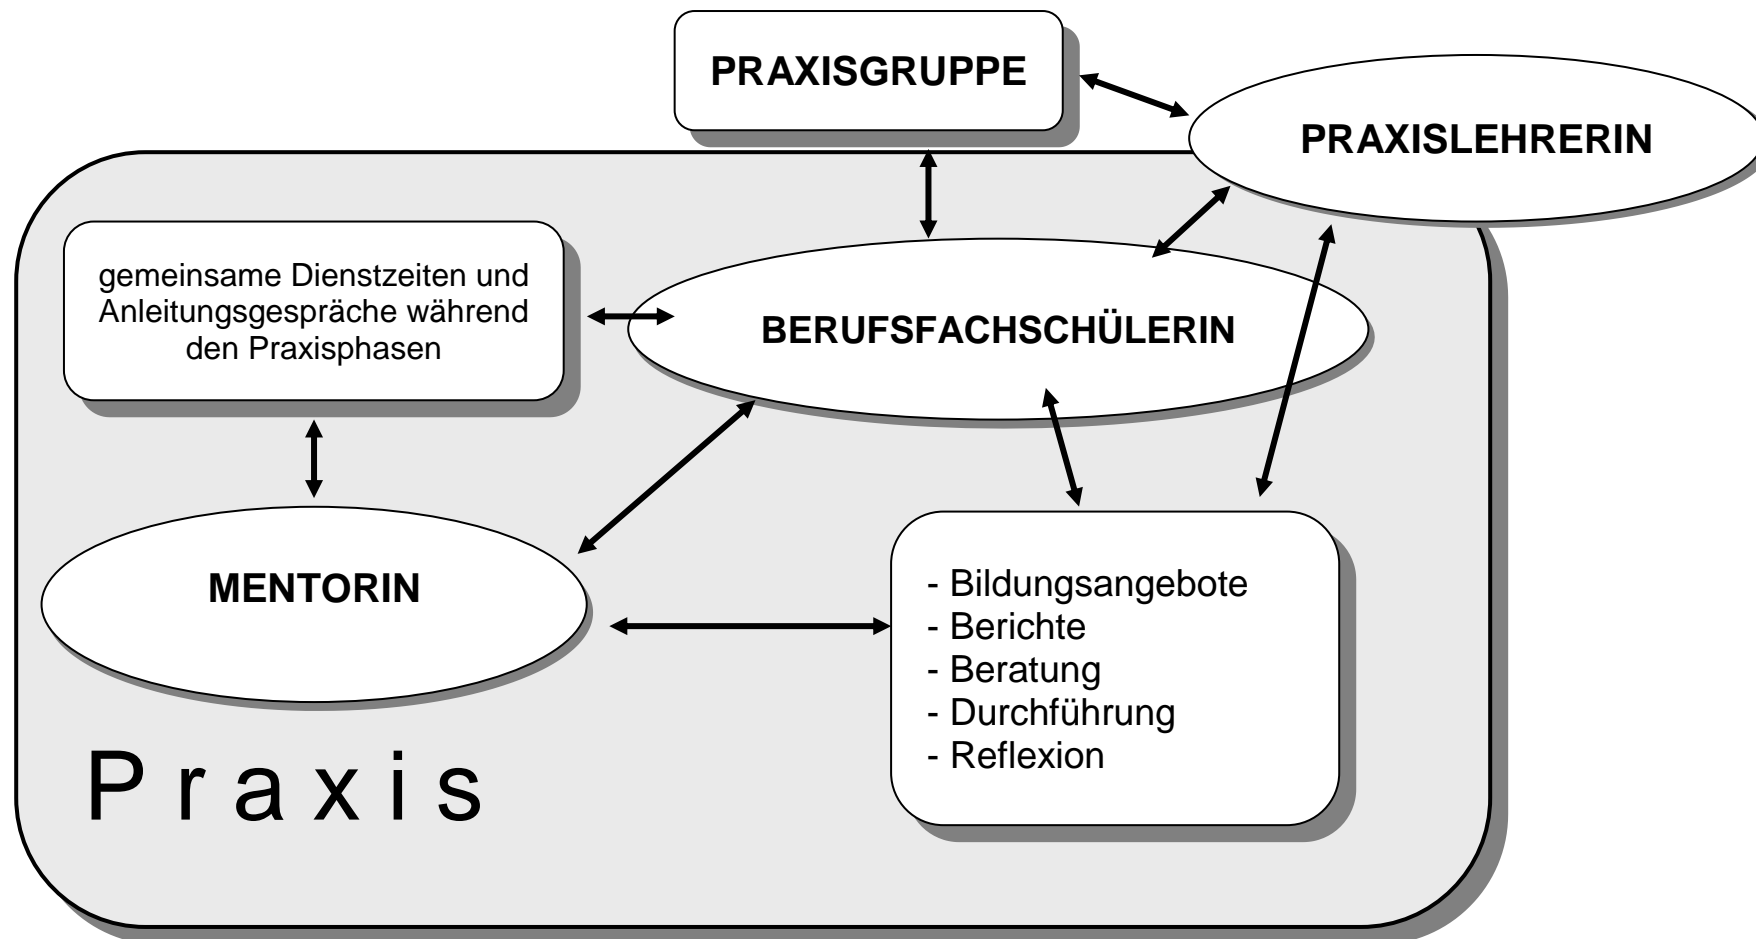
PRAXISGRUPPE

PRAXISLEHRERIN

gemeinsame Dienstzeiten und Anleitungsgespräche während den Praxisphasen

BERUFSFACHSCHÜLERIN

MENTORIN

- Bildungsangebote
- Berichte
- Beratung
- Durchführung
- Reflexion

Praxis